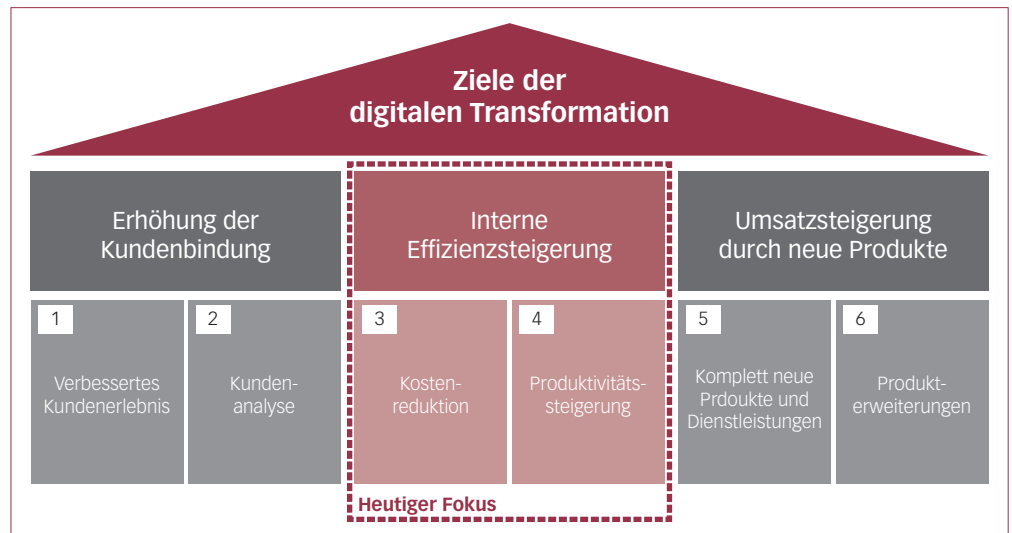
Ziele der digitalen Transformation

Erhöhung der Kundenbindung

Interne Effizienzsteigerung

Umsatzsteigerung durch neue Produkte

1

Verbessertes Kundenerlebnis

2

Kundenanalyse

3

Kostenreduktion

4

Produktivitätssteigerung

5

Komplett neue Prdoukte und Dienstleistungen

6

Produkterweiterungen

Heutiger Fokus